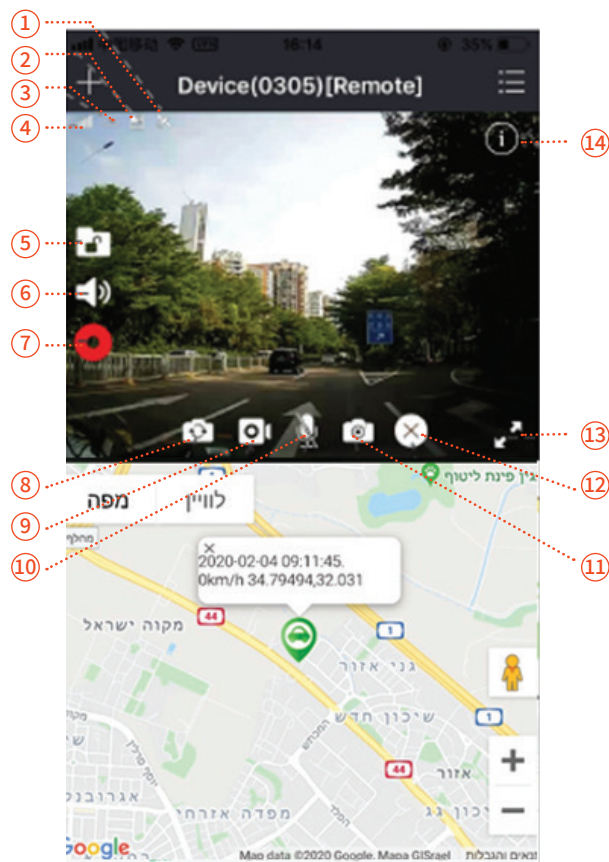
①
②
③
④
16:14
35%
Device(0305)[Remote]
⑭
⑤
⑥
⑦
⑬
⑧
⑫
⑨
פינת ליטוף
מפה
לוויין
⑩
⑪
2020-02-04 09:11:45.
0km/h 34.79494,32.031
מקוה ישראל
44
1
גני אזור
שיכון חדש
1
44
אזור
Google
Map data ©2020 Google, Mapa GISrael
תנאים והגבלות